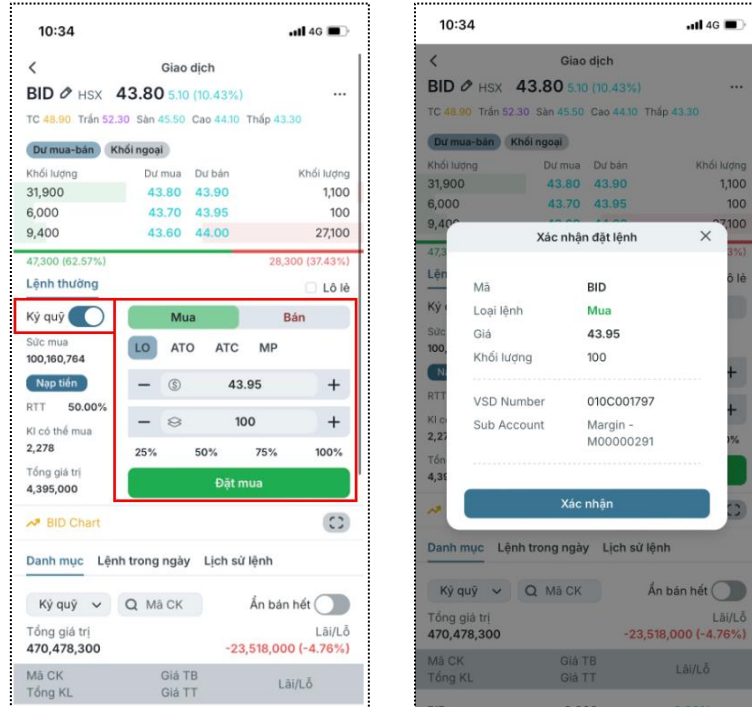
10:34
4G

Giao dịch

BID HSX 43.80 5.10 (10.43%) ...

TC 48.90 Trần 52.30 Sàn 45.50 Cao 44.10 Thấp 43.30

Dư mua-bán Khối ngoại

| Khối lượng | Dư mua | Dư bán | Khối lượng |
|---|---|---|---|
| 31,900 | 43.80 | 43.90 | 1,100 |
| 6,000 | 43.70 | 43.95 | 100 |
| 9,400 | 43.60 | 44.00 | 27,100 |

47,300 (62.57%) 28,300 (37.43%)

Lệnh thường Lô lẻ

Ký quỹ

Sức mua
100,160,764

Nạp tiền

RTT 50.00%

Kl có thể mua
2,278

Tổng giá trị
4,395,000

Mua Bán

LO ATO ATC MP

43.95

100

25% 50% 75% 100%

Đặt mua

BID Chart

Danh mục Lệnh trong ngày Lịch sử lệnh

Ký quỹ Mã CK Ẩn bán hết

Tổng giá trị
470,478,300

Lãi/Lỗ
-23,518,000 (-4.76%)

Mã CK
Tổng KL
Giá TB
Giá TT
Lãi/Lỗ

10:34
4G

Giao dịch

BID HSX 43.80 5.10 (10.43%) ...

TC 48.90 Trần 52.30 Sàn 45.50 Cao 44.10 Thấp 43.30

Dư mua-bán Khối ngoại

Khối lượng Dư mua Dư bán Khối lượng
31,900 43.80 43.90 1,100
6,000 43.70 43.95 100

Xác nhận đặt lệnh

Mã BID
Loại lệnh Mua
Giá 43.95
Khối lượng 100

VSD Number 010C001797
Sub Account Margin - M00000291

Xác nhận

Danh mục Lệnh trong ngày Lịch sử lệnh

Ký quỹ Mã CK Ẩn bán hết

Tổng giá trị
470,478,300

Lãi/Lỗ
-23,518,000 (-4.76%)

Mã CK
Tổng KL
Giá TB
Giá TT
Lãi/Lỗ